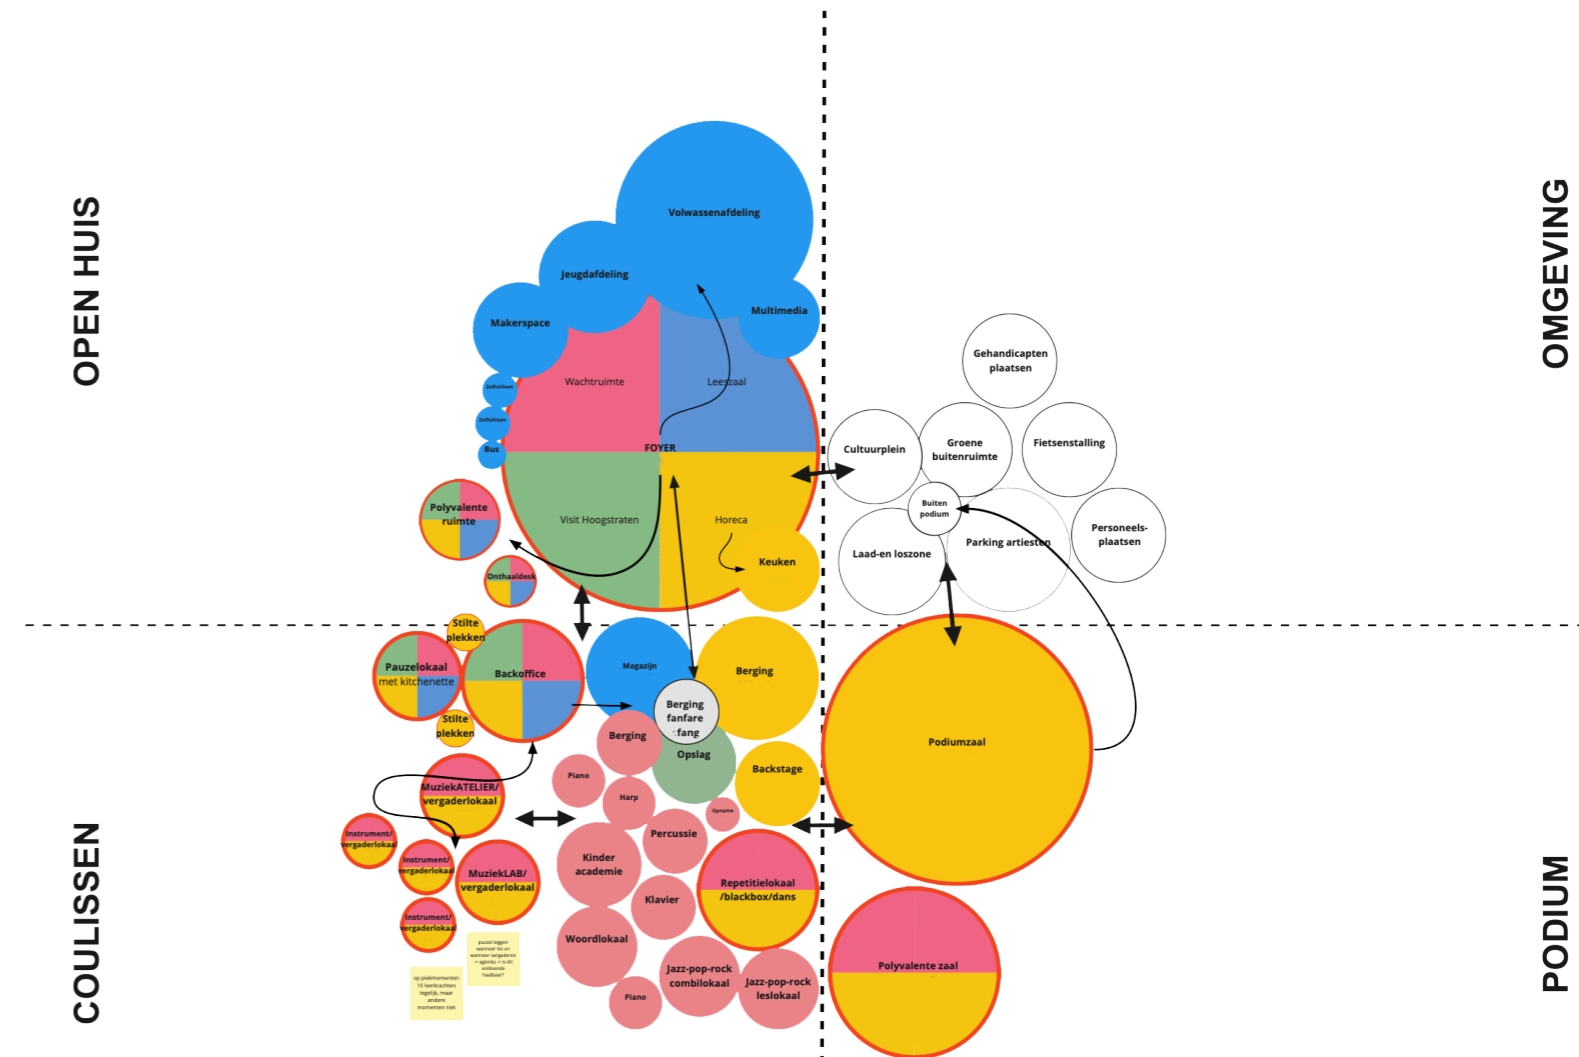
OPEN HUIS

OMGEVING

COULISSEN

PODIUM

Volwassenafdeling

Jeugdafdeling

Makerspace

Multimedia

Wachtruimte

Leeszaal

FOYER

Zelfuitlenen

Zelfuitlenen

Bus

Visit Hoogstraten

Horeca

Keuken

Polyvalente ruimte

Onthaaldesk

Gehandicapten plaatsen

Cultuurplein

Groene buitenruimte

Fietsenstalling

Buiten podium

Laad-en loszone

Parking artiesten

Personeels-plaatsen

Stilte plekken

Pauzelokaal met kitchenette

Backoffice

Stilte plekken

Magazijn

Berging

Berging fanfare fang

Berging

Opslag

Backstage

Podiumzaal

Piano

Harp

Opname

MuziekATELIER/ vergaderlokaal

Instrument/ vergaderlokaal

Instrument/ vergaderlokaal

MuziekLAB/ vergaderlokaal

Percussie

Kinder academie

Repetitielokaal /blackbox/dans

Klavier

Instrument/ vergaderlokaal

Woordlokaal

puzzel leggen wanneer les en wanneer vergaderen -> agenda -> is dit voldoende haalbaar?

op piekmomenten 15 leerkrachten tegelijk, maar andere momenten niet

Jazz-pop-rock combilokaal

Jazz-pop-rock leslokaal

Piano

Polyvalente zaal